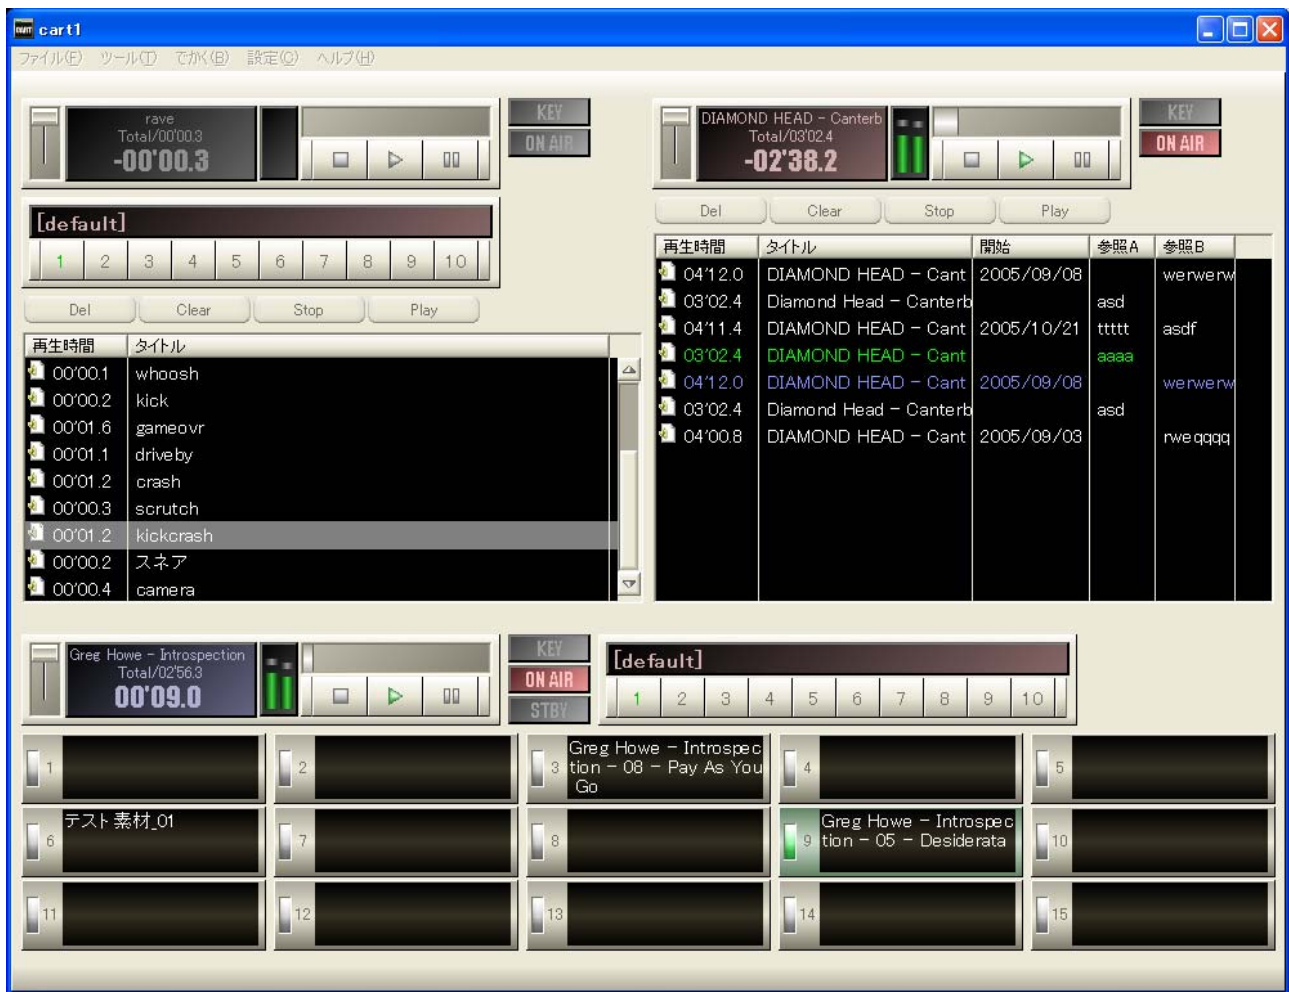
cart1

ファイル(F) ツール(T) でかく(B) 設定(O) ヘルプ(H)

rave
Total/00'00.3
-00'00.3

KEY
ON AIR

[default]

1 2 3 4 5 6 7 8 9 10

Del Clear Stop Play

| 再生時間 | タイトル |
|---|---|
| 00'00.1 | whoosh |
| 00'00.2 | kick |
| 00'01.6 | gameovr |
| 00'01.1 | driveby |
| 00'01.2 | crash |
| 00'00.3 | scrutch |
| 00'01.2 | kickcrash |
| 00'00.2 | スネア |
| 00'00.4 | camera |

DIAMOND HEAD - Canterb
Total/03'02.4
-02'38.2

KEY
ON AIR

Del Clear Stop Play

| 再生時間 | タイトル | 開始 | 参照A | 参照B |
|---|---|---|---|---|
| 04'12.0 | DIAMOND HEAD - Cant | 2005/09/08 | | werwerw |
| 03'02.4 | Diamond Head - Canterb | | asd | |
| 04'11.4 | DIAMOND HEAD - Cant | 2005/10/21 | ttttt | asdf |
| 03'02.4 | DIAMOND HEAD - Cant | | aaaa | |
| 04'12.0 | DIAMOND HEAD - Cant | 2005/09/08 | | werwerw |
| 03'02.4 | Diamond Head - Canterb | | asd | |
| 04'00.8 | DIAMOND HEAD - Cant | 2005/09/03 | | rweqqqq |

Greg Howe - Introspection
Total/02'56.3
00'09.0

KEY
ON AIR
STBY

[default]

1 2 3 4 5 6 7 8 9 10

1
2
3 Greg Howe - Introspection - 08 - Pay As You Go
4
5
6 テスト素材_01
7
8
9 Greg Howe - Introspection - 05 - Desiderata
10
11
12
13
14
15